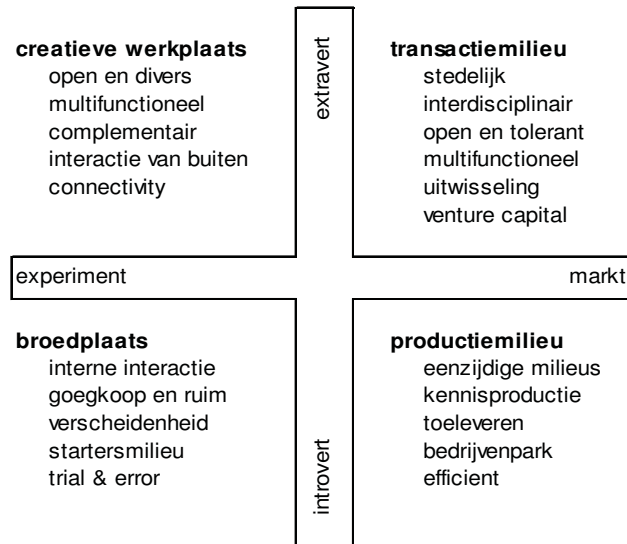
**creatieve werkplaats**
open en divers
multifunctioneel
complementair
interactie van buiten
connectivity

extravert

**transactiemilieu**
stedelijk
interdisciplinair
open en tolerant
multifunctioneel
uitwisseling
venture capital

experiment

markt

**broedplaats**
interne interactie
goegkoop en ruim
verscheidenheid
startersmilieu
trial & error

introvert

**productiemilieu**
eenzijdige milieus
kennisproductie
toeleveren
bedrijvenpark
efficient